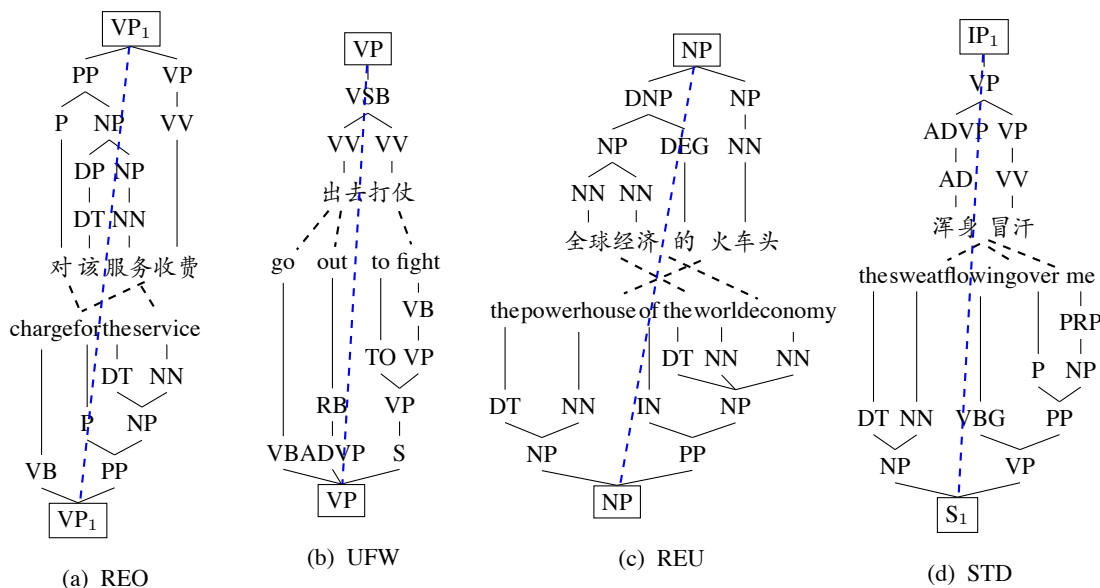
$VP_1$
PP VP
P NP VV
DP NP
DT NN
对 该 服务 收费
charge for the service
DT NN
P NP
VB PP
$VP_1$

(a) REO

VP
VSB
VV VV
出去 打仗
go out to fight
VB
TO VP
RB VP
VB ADVP S
VP

(b) UFW

NP
DNP NP
NP DEG NN
NN NN
全球 经济 的 火车头
the powerhouse of the world economy
DT NN NN
DT NN IN NP
NP PP
NP

(c) REU

$IP_1$
VP
ADVP VP
AD VV
浑身 冒汗
the sweat flowing over me
PRP
P NP
DT NN VBG PP
NP VP
$S_1$

(d) STD